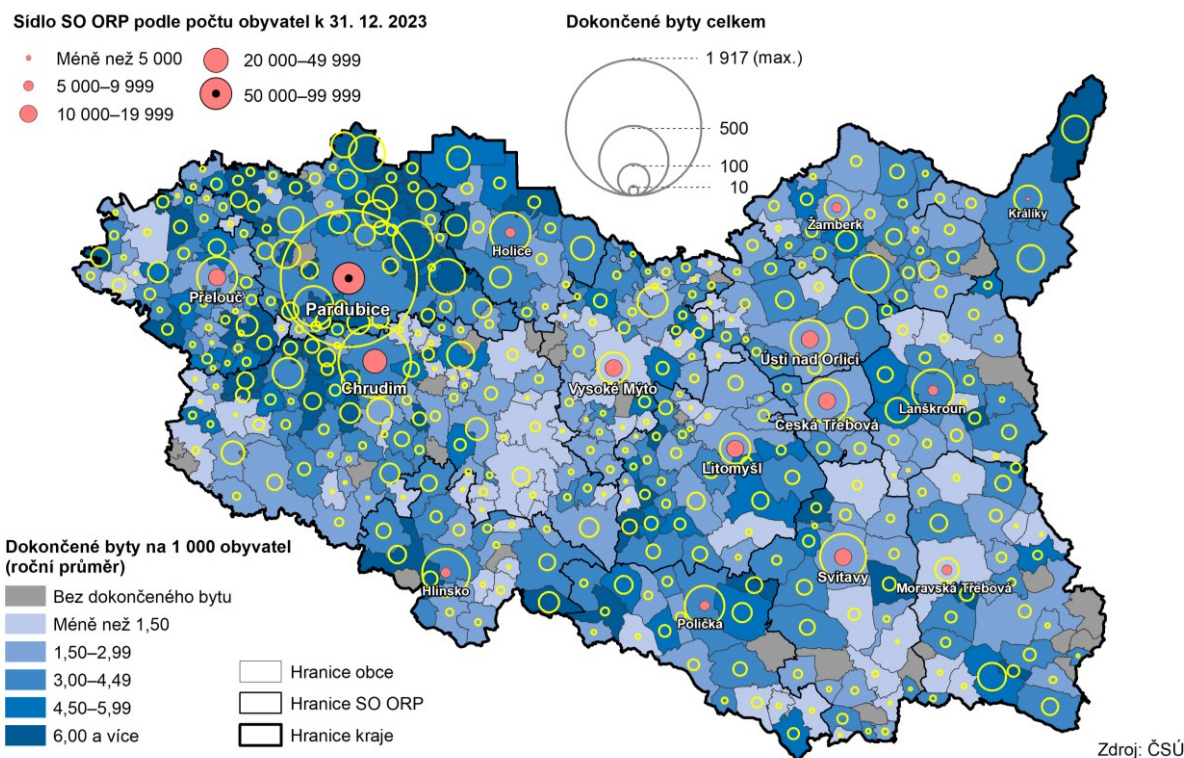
Sídlo SO ORP podle počtu obyvatel k 31. 12. 2023

Méně než 5 000
5 000–9 999
10 000–19 999
20 000–49 999
50 000–99 999

Dokončené byty celkem

1 917 (max.)
500
100
10

Králíky
Žamberk
Holice
Přelouč
Pardubice
Chrudim
Vysoké Mýto
Ústí nad Orlicí
Lanškroun
Česká Třebová
Litomyšl
Svitavy
Moravská Třebová
Hlinsko
Polička

Dokončené byty na 1 000 obyvatel (roční průměr)
Bez dokončeného bytu
Méně než 1,50
1,50–2,99
3,00–4,49
4,50–5,99
6,00 a více

Hranice obce
Hranice SO ORP
Hranice kraje

Zdroj: ČSÚ